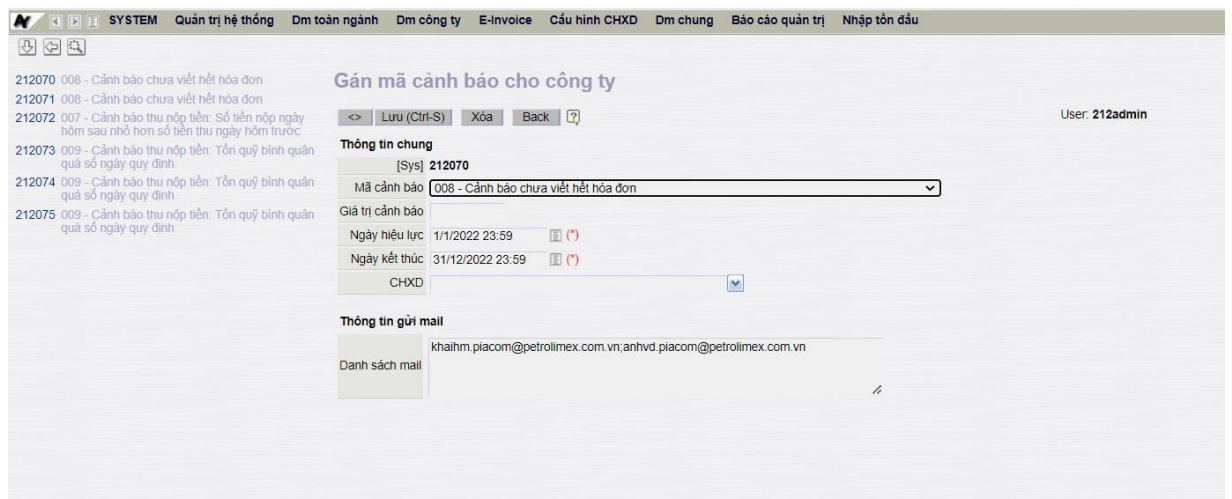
SYSTEM Quản trị hệ thống Dm toàn ngành Dm công ty E-Invoice Cấu hình CHXD Dm chung Báo cáo quản trị Nhập tồn đầu

212070 008 - Cảnh báo chưa viết hết hóa đơn
212071 008 - Cảnh báo chưa viết hết hóa đơn
212072 007 - Cảnh báo thu nộp tiền: Số tiền nộp ngày hôm sau nhỏ hơn số tiền thu ngày hôm trước
212073 009 - Cảnh báo thu nộp tiền: Tồn quỹ bình quân quá số ngày quy định
212074 009 - Cảnh báo thu nộp tiền: Tồn quỹ bình quân quá số ngày quy định
212075 009 - Cảnh báo thu nộp tiền: Tồn quỹ bình quân quá số ngày quy định

Gán mã cảnh báo cho công ty

<> Lưu (Ctrl-S) Xóa Back ?

User: 212admin

Thông tin chung

| | |
|---|---|
| [Sys] | 212070 |
| Mã cảnh báo | 008 - Cảnh báo chưa viết hết hóa đơn |
| Giá trị cảnh báo | |
| Ngày hiệu lực | 1/1/2022 23:59 (*) |
| Ngày kết thúc | 31/12/2022 23:59 (*) |
| CHXD | |

Thông tin gửi mail

| | |
|---|---|
| Danh sách mail | khaihm.piacom@petrolimex.com.vn;anhvd.piacom@petrolimex.com.vn |